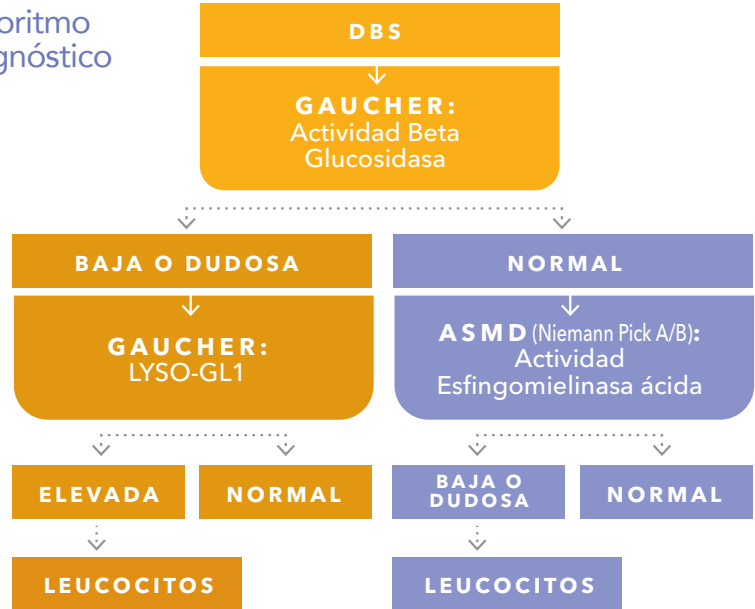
oritmo
gnóstico

DBS

GAUCHER:
Actividad Beta Glucosidasa

BAJA O DUDOSA

GAUCHER:
LYSO-GL1

NORMAL

ASMD (Niemann Pick A/B):
Actividad Esfingomielinasa ácida

ELEVADA

NORMAL

BAJA O DUDOSA

NORMAL

LEUCOCITOS

LEUCOCITOS